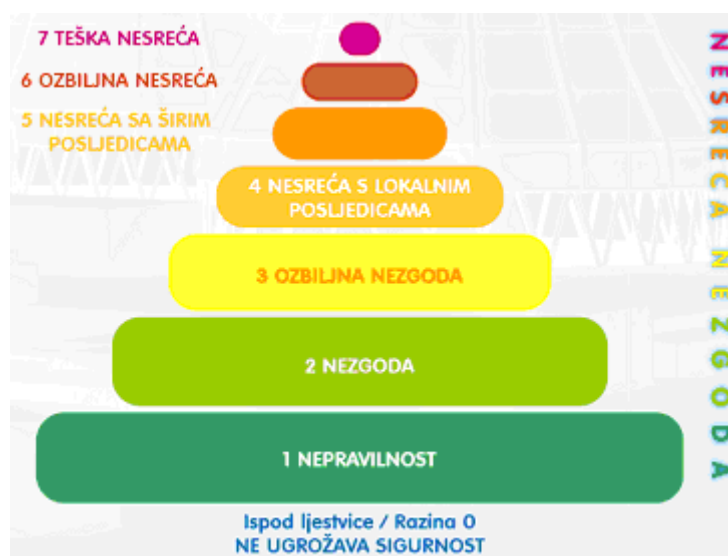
7 TEŠKA NESREĆA

6 OZBILJNA NESREĆA

5 NESREĆA SA ŠIRIM POSLJEDICAMA

4 NESREĆA S LOKALNIM POSLJEDICAMA

3 OZBILJNA NEZGODA

2 NEZGODA

1 NEPRAVILNOST

Ispod ljestvice / Razina 0
NE UGROŽAVA SIGURNOST

NESREĆA

NEZGODA